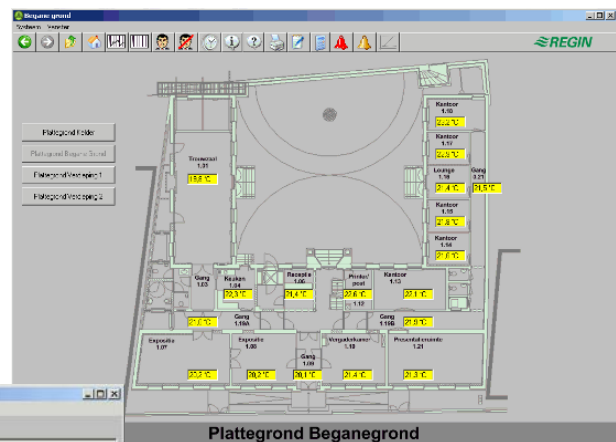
Begane grond
Systeem Venster
REGIN

Plattegrond Kelder
Plattegrond Begane Grond
Plattegrond Verdieping 1
Plattegrond Verdieping 2

Trouwzaal
1.01
19,8 °C

Kantoor
1.18
22,2 °C
Kantoor
1.17
22,9 °C
Lounge
1.16
21,4 °C
Gang
1.21
21,5 °C
Kantoor
1.15
21,8 °C
Kantoor
1.14
21,0 °C

Gang
1.03
Keuken
1.04
22,3 °C
Receptie
1.05
21,4 °C
Printer/post
22,6 °C
1.12
Kantoor
1.13
21,1 °C

21,6 °C
Gang
1.15A
Gang
1.15B
21,9 °C

Expositie
1.07
20,2 °C
Expositie
1.08
20,2 °C
Gang
1.09
20,1 °C
Vergaderkamer
1.10
21,4 °C
Presentatieruimte
1.21
21,3 °C

Plattegrond Beganegrond